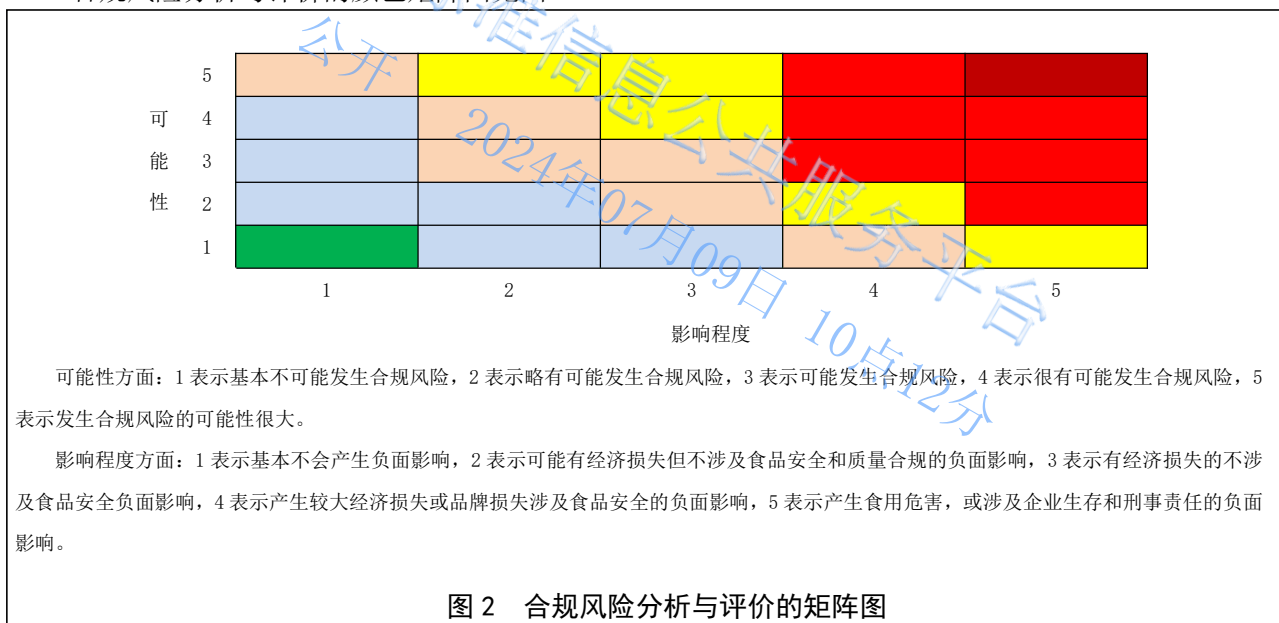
可能性

| | | | | | |
|---|---|---|---|---|---|
| 5 | | | | | |
| 4 | | | | | |
| 3 | | | | | |
| 2 | | | | | |
| 1 | | | | | |
| | 1 | 2 | 3 | 4 | 5 |

影响程度

公开 标准信息公共服务平台 2024年07月09日 10点12分

可能性方面：1 表示基本不可能发生合规风险，2 表示略有可能发生合规风险，3 表示可能发生合规风险，4 表示很有可能发生合规风险，5 表示发生合规风险的可能性很大。

影响程度方面：1 表示基本不会产生负面影响，2 表示可能有经济损失但不涉及食品安全和质量合规的负面影响，3 表示有经济损失的不涉及食品安全负面影响，4 表示产生较大经济损失或品牌损失涉及食品安全的负面影响，5 表示产生食用危害，或涉及企业生存和刑事责任的负面影响。

图 2 合规风险分析与评价的矩阵图